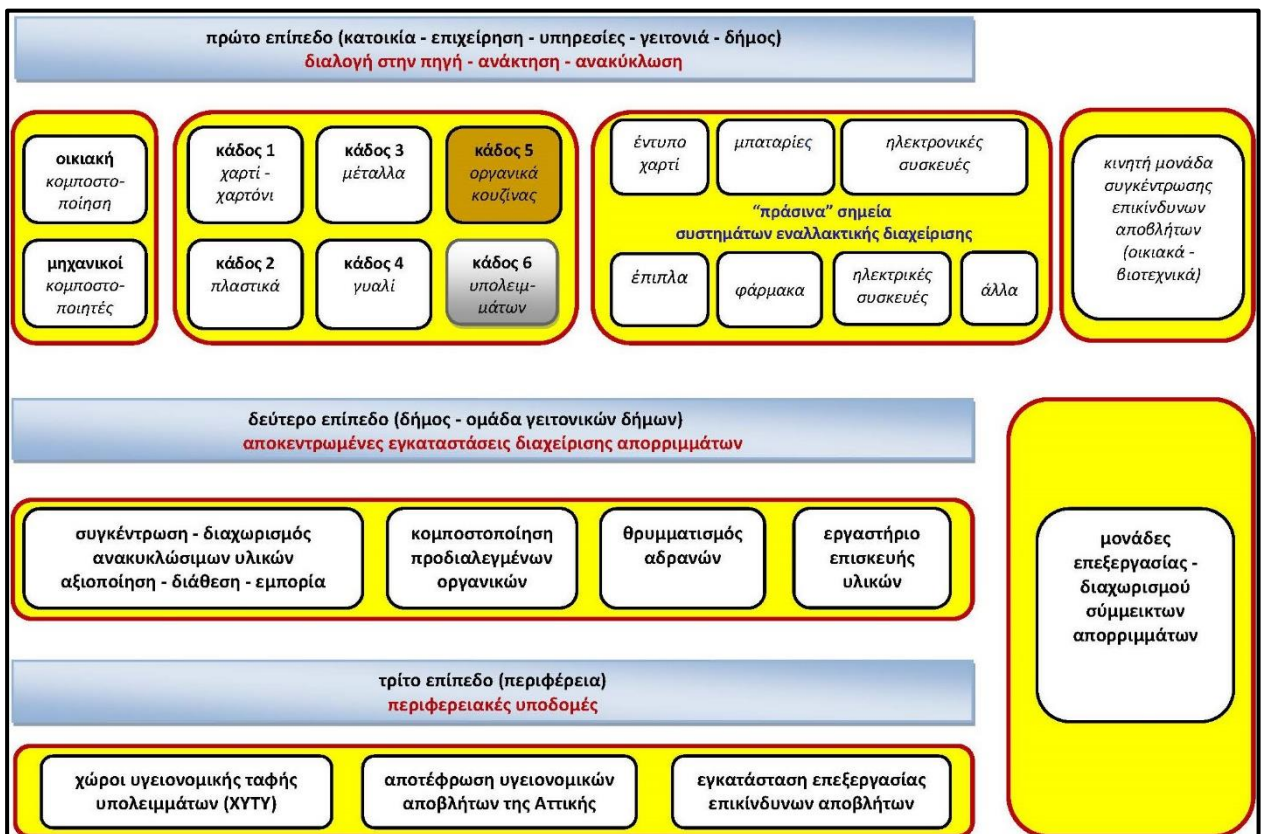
πρώτο επίπεδο (κατοικία - επιχείρηση - υπηρεσίες - γειτονιά - δήμος)
διαλογή στην πηγή - ανάκτηση - ανακύκλωση

οικιακή κομποστοποίηση

μηχανικοί κομποστοποιητές

κάδος 1 χαρτί - χαρτόνι

κάδος 3 μέταλλα

κάδος 5 οργανικά κουζίνας

κάδος 2 πλαστικά

κάδος 4 γυαλί

κάδος 6 υπολειμμάτων

έντυπο χαρτί

μπαταρίες

ηλεκτρονικές συσκευές

"πράσινα" σημεία
συστημάτων εναλλακτικής διαχείρισης

έπιπλα

φάρμακα

ηλεκτρικές συσκευές

άλλα

κινητή μονάδα συγκέντρωσης επικίνδυνων αποβλήτων (οικιακά - βιοτεχνικά)

δεύτερο επίπεδο (δήμος - ομάδα γειτονικών δήμων)
αποκεντρωμένες εγκαταστάσεις διαχείρισης απορριμμάτων

συγκέντρωση - διαχωρισμός ανακυκλώσιμων υλικών αξιοποίηση - διάθεση - εμπορία

κομποστοποίηση προδιαλεγμένων οργανικών

θρυμματισμός αδρανών

εργαστήριο επισκευής υλικών

μονάδες επεξεργασίας - διαχωρισμού σύμμεικτων απορριμμάτων

τρίτο επίπεδο (περιφέρεια)
περιφερειακές υποδομές

χώροι υγειονομικής ταφής υπολειμμάτων (ΧΥΤΥ)

αποτέφρωση υγειονομικών αποβλήτων της Αττικής

εγκατάσταση επεξεργασίας επικίνδυνων αποβλήτων